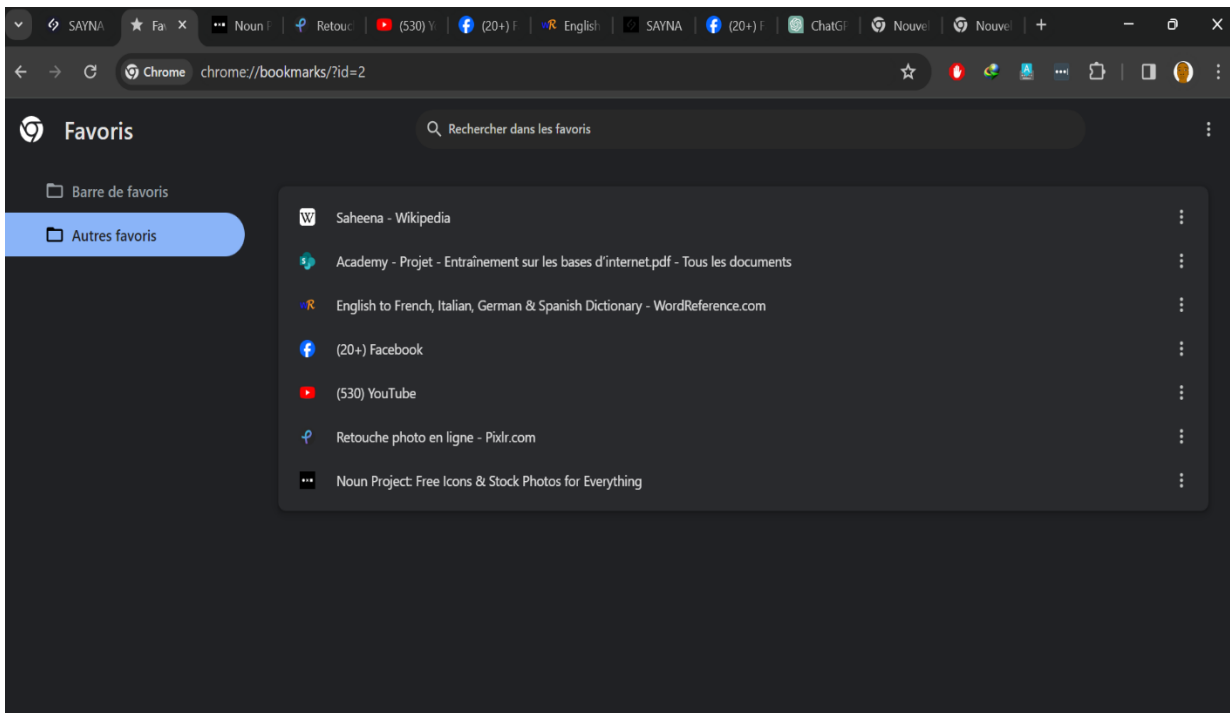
SAYNA Fa Noun F Retouc (530) Y (20+) F English SAYNA (20+) F ChatGF Nouvel Nouvel

Chrome chrome://bookmarks/?id=2

Favoris

Rechercher dans les favoris

Barre de favoris

Autres favoris

Saheena - Wikipedia

Academy - Projet - Entraînement sur les bases d'internet.pdf - Tous les documents

English to French, Italian, German & Spanish Dictionary - WordReference.com

(20+) Facebook

(530) YouTube

Retouche photo en ligne - Pixlr.com

Noun Project: Free Icons & Stock Photos for Everything